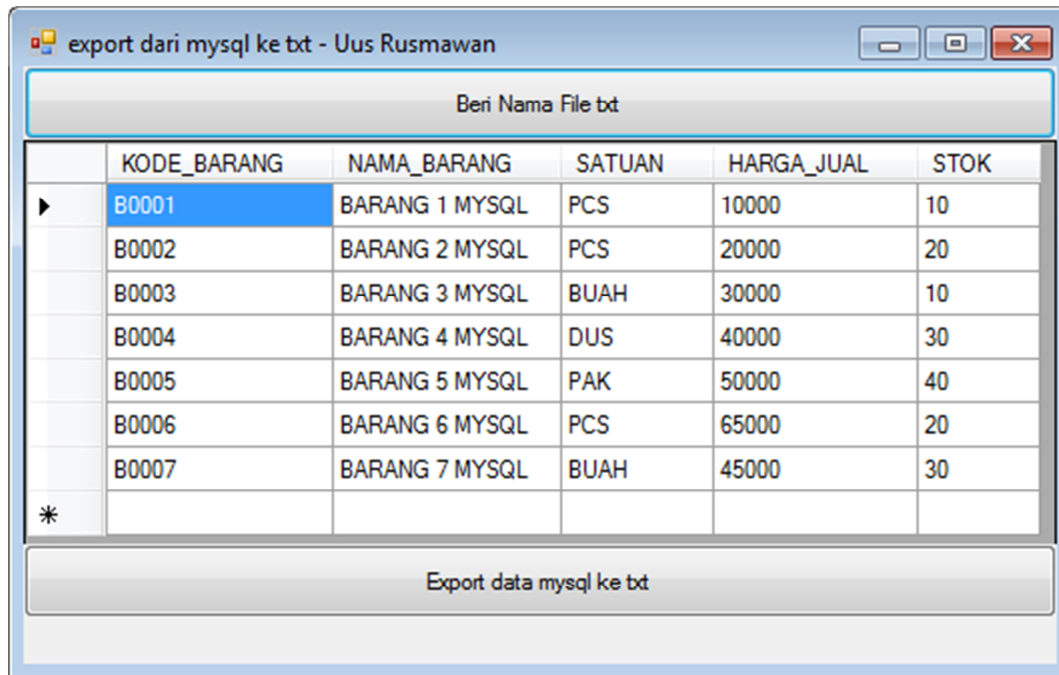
export dari mysql ke txt - Uus Rusmawan

Beri Nama File txt

| | KODE_BARANG | NAMA_BARANG | SATUAN | HARGA_JUAL | STOK |
|---|---|---|---|---|---|
| ▶ | B0001 | BARANG 1 MYSQL | PCS | 10000 | 10 |
| | B0002 | BARANG 2 MYSQL | PCS | 20000 | 20 |
| | B0003 | BARANG 3 MYSQL | BUAH | 30000 | 10 |
| | B0004 | BARANG 4 MYSQL | DUS | 40000 | 30 |
| | B0005 | BARANG 5 MYSQL | PAK | 50000 | 40 |
| | B0006 | BARANG 6 MYSQL | PCS | 65000 | 20 |
| | B0007 | BARANG 7 MYSQL | BUAH | 45000 | 30 |
| * | | | | | |

Export data mysql ke txt